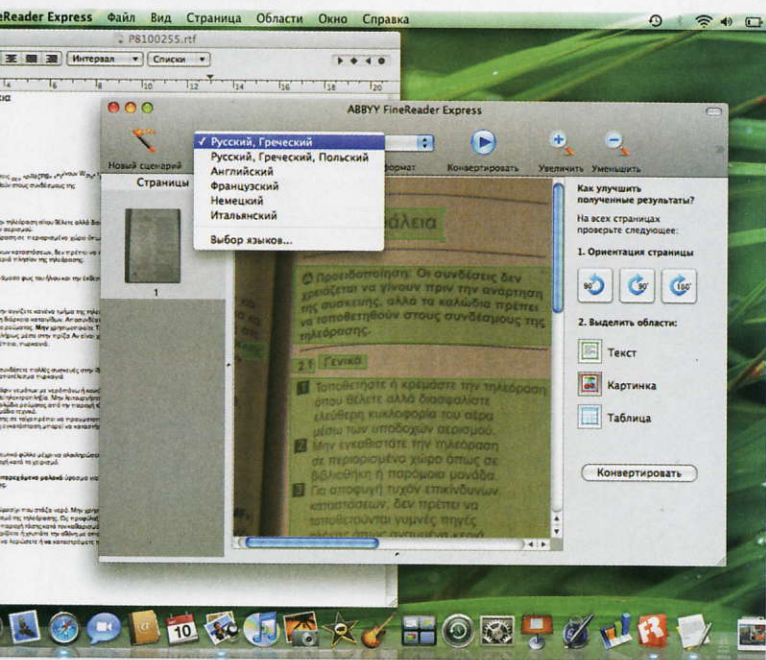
eReader Express Файл Вид Страница Области Окно Справка

P8100255.rtf

Интервал Списки

ABBYY FineReader Express

Новый сценарий

✓ Русский, Греческий
Русский, Греческий, Польский
Английский
Французский
Немецкий
Итальянский
Выбор языков...

формат Конвертировать Увеличить Уменьшить

Страницы

1

Как улучшить полученные результаты?

На всех страницах проверьте следующее:

1. Ориентация страницы

90° 90° 180°

2. Выделить области:

Текст

Картинка

Таблица

Конвертировать

Προειδοποίηση: Οι συνδέσεις δεν χρειάζεται να γίνουν πριν την ανάρτηση της συσκευής, αλλά τα καλώδια πρέπει να τοποθετηθούν στους συνδέσμους της τηλεόρασης.

2.1 Γενικά

1 Τοποθετήστε ή κρεμάστε την τηλεόραση όπου θέλετε αλλά διασφαλίστε ελεύθερη κυκλοφορία του αέρα μέσω των υποδοχών αερισμού.

2 Μην εγκαθιστάτε την τηλεόραση σε περιορισμένο χώρο όπως σε βιβλιοθήκη ή παρόμοια μονάδα.

3 Για αποφυγή τυχόν επικίνδυνων καταστάσεων, δεν πρέπει να τοποθετούνται γυμνές πηγές

10